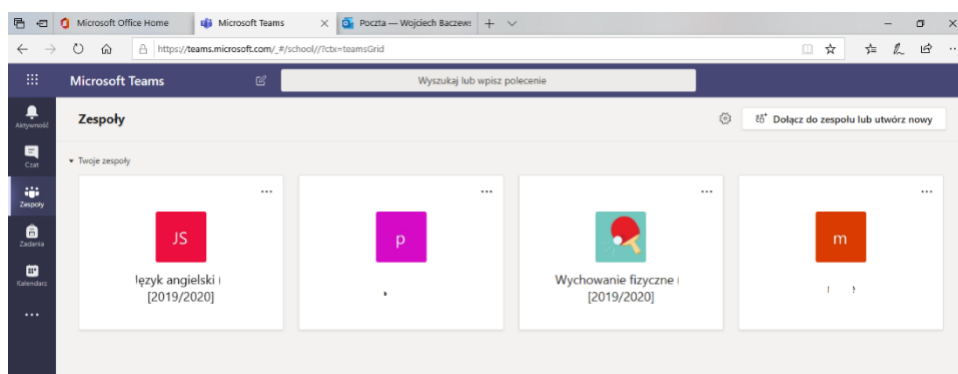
Microsoft Office Home
Microsoft Teams
Poczta — Wojciech Baczews

https://teams.microsoft.com/_#/school//?ctx=teamsGrid

Microsoft Teams
Wyszukaj lub wpisz polecenie

Aktywność
Czat
Zespoły
Zadania
Kalendarz
...

Zespoły
Dołącz do zespołu lub utwórz nowy

▾ Twoje zespoły

...
JS
Język angielski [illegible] [2019/2020]

...
p
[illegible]

...
Wychowanie fizyczne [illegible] [2019/2020]

...
m
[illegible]